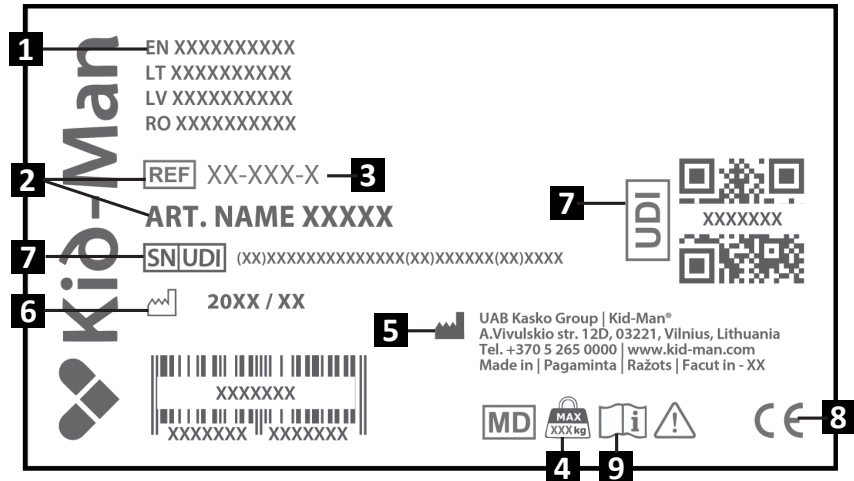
1
EN XXXXXXXXXX
LT XXXXXXXXXX
LV XXXXXXXXXX
RO XXXXXXXXXX

Kid-Man

2
REF XX-XXX-X 3
ART. NAME XXXXX

7
SN UDI (XX)XXXXXXXXXXXXXX(XX)XXXXXX(XX)XXXX

6
20XX / XX

7
UDI
XXXXXXX

5
UAB Kasko Group | Kid-Man®
A.Vivulskio str. 12D, 03221, Vilnius, Lithuania
Tel. +370 5 265 0000 | www.kid-man.com
Made in | Pagaminta | Ražots | Facut in - XX

XXXXXXX
XXXXXXX XXXXXXX

MD
MAX XXXkg
4
i
9
CE
8